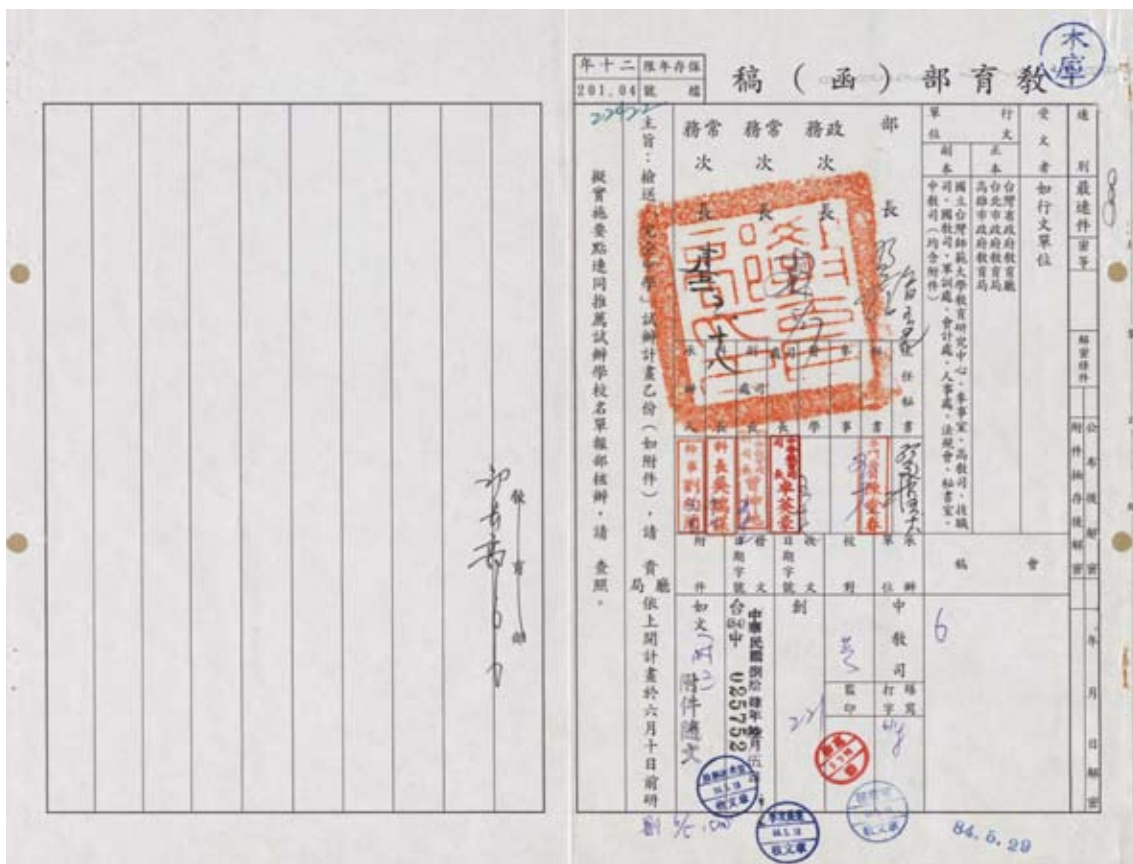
年十二 限年存保
201.04 號 檔

教育部（函）稿

木庫

主旨：檢送「完全中學」試辦計畫乙份（如附件），請貴廳局依上開計畫於六月十日前研擬實施要點連同推薦試辦學校名單報部核辦，請查照。

部長
政務次長
常務次長
常務次長

受文者 如行文單位
正本 台灣省政府教育廳 台北市政府教育局 高雄市政府教育局
副本 國立台灣師範大學教育研究中心、參事室、高教司、技職司、國教司、軍訓處、會計處、人事處、法規會、秘書室、中教司（均含附件）

速別 最速件
密等

承辦單位 中教司
發文字號 台84中 025752
發文日期 中華民國84年5月31日
附件 如文(附2) 附件隨文

84.5.29

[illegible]

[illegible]

6